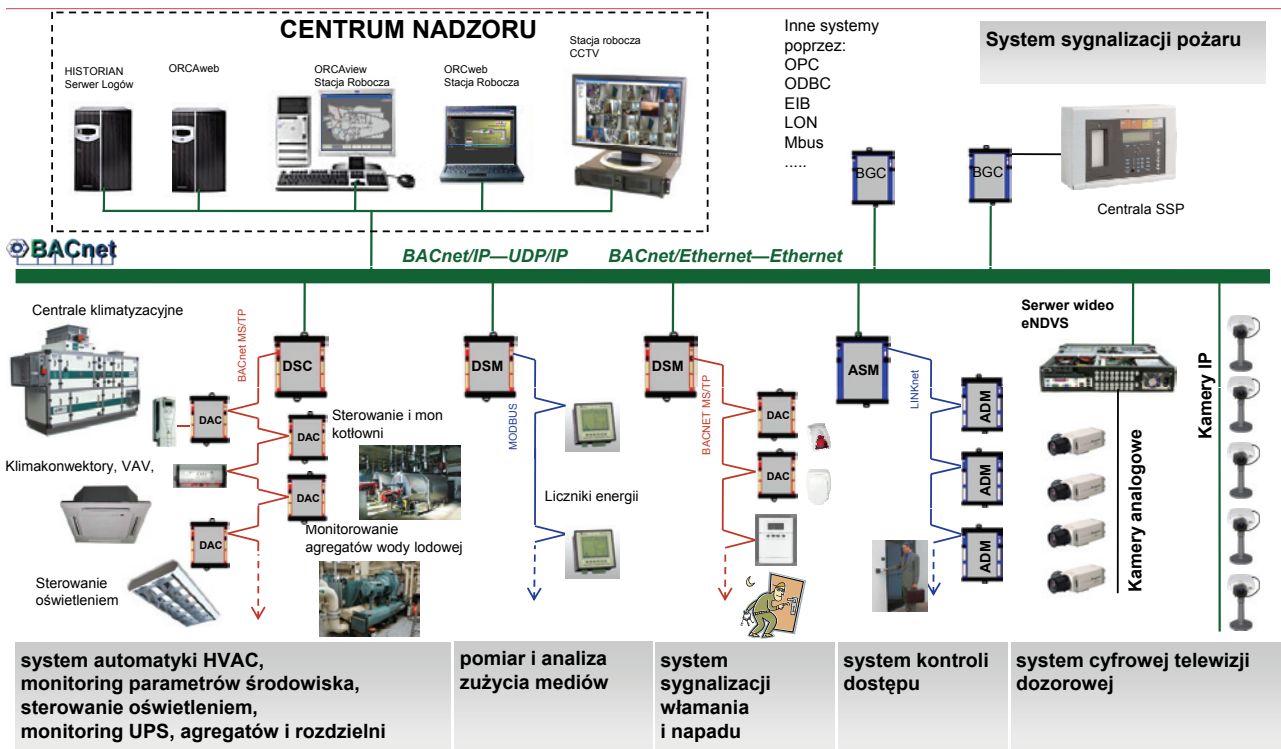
CENTRUM NADZORU

HISTORIAN Serwer Logów

ORCAweb

ORCAview Stacja Robocza

ORCweb Stacja Robocza

Stacja robocza CCTV

Inne systemy poprzez:
OPC
ODBC
EIB
LON
Mbus
.....

System sygnalizacji pożaru

BGC

BGC

Centrala SSP

BACnet

BACnet/IP—UDP/IP

BACnet/Ethernet—Ethernet

Centrale klimatyzacyjne

BACnet MS/TP

DSC

DAC

DAC

Sterowanie i mon kotłowni

Klimakonwektory, VAV,

DAC

Monitorowanie agregatów wody lodowej

DAC

Sterowanie oświetleniem

DSM

MODBUS

Liczniki energii

DSM

BACNET MS/TP

DAC

DAC

ASM

LINKnet

ADM

ADM

ADM

Serwer wideo eNDVS

Kamery analogowe

Kamery IP

system automatyki HVAC, monitoring parametrów środowiska, sterowanie oświetleniem, monitoring UPS, agregatów i rozdzielni

pomiar i analiza zużycia mediów

system sygnalizacji włamania i napadu

system kontroli dostępu

system cyfrowej telewizji dozorowej